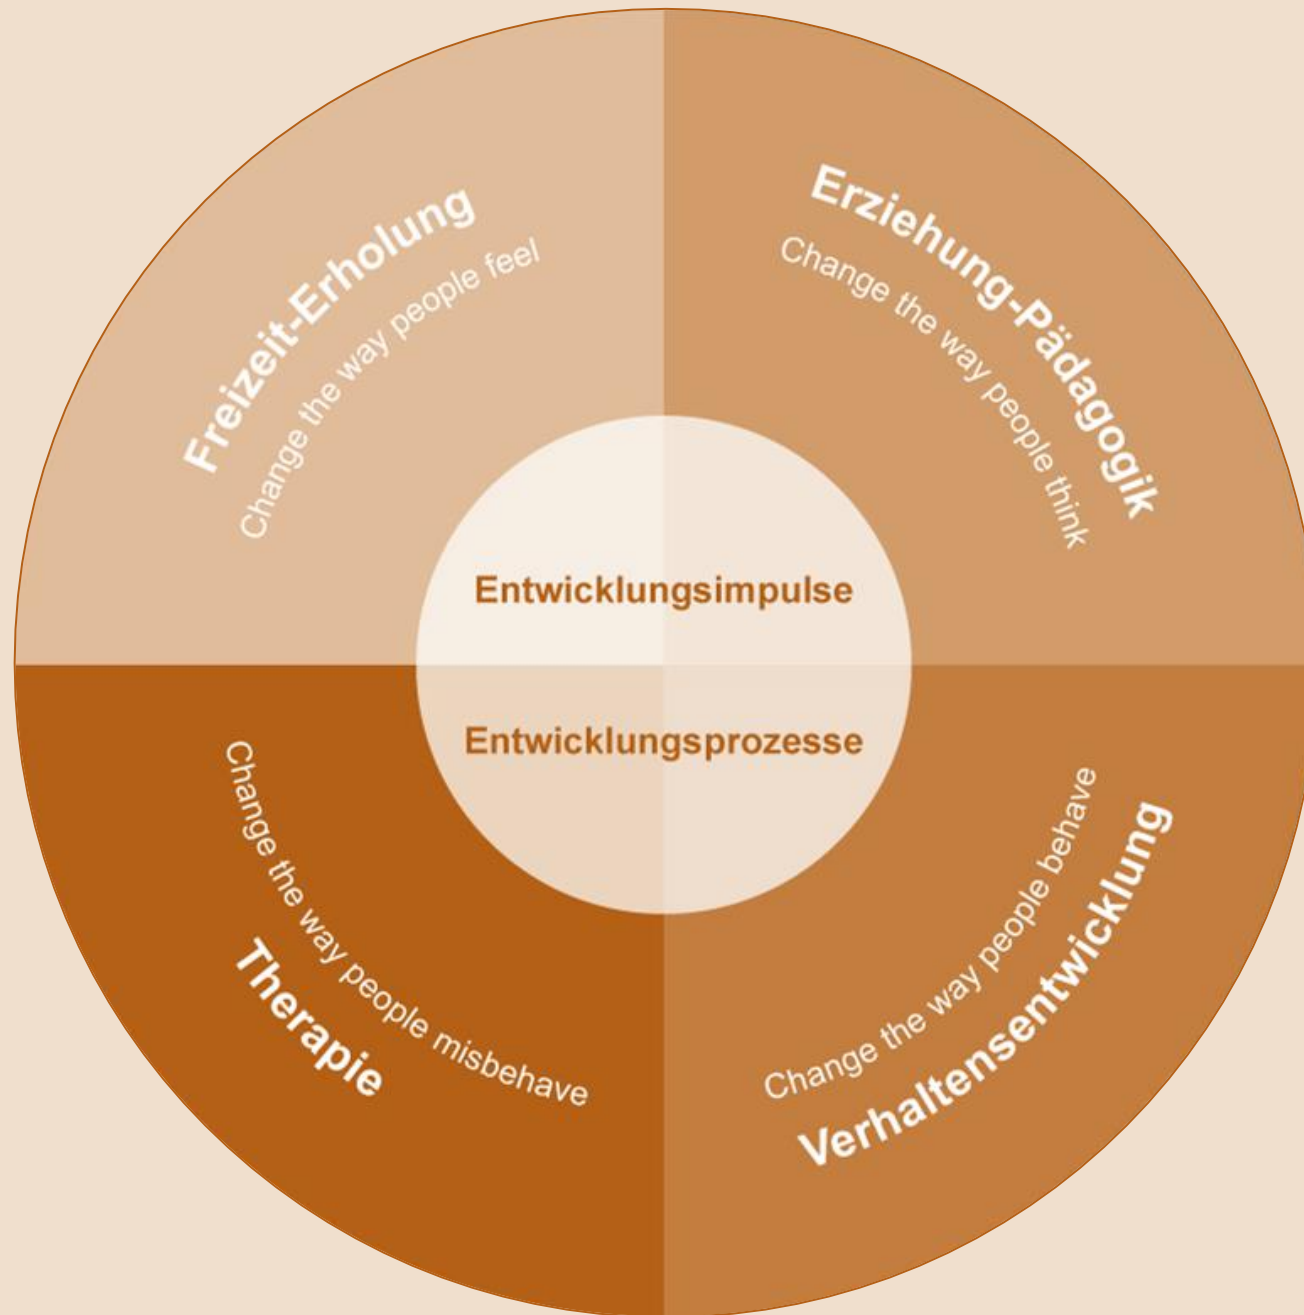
Freizeit-Erholung
Change the way people feel

Erziehung-Pädagogik
Change the way people think

Entwicklungsimpulse

Entwicklungsprozesse

Change the way people misbehave
Therapie

Change the way people behave
Verhaltensentwicklung